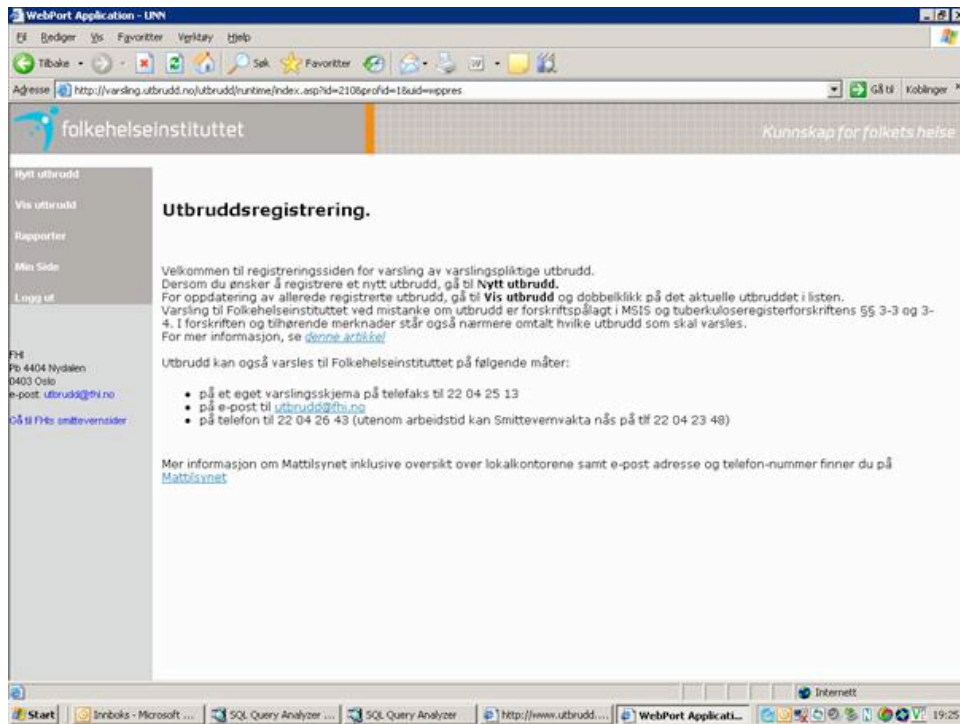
WebPort Application - UNN

Fil Rediger Vis Favoritter Verktøy Hjelp

Tilbake Søk Favoritter

Adresse http://varsling.utbrudd.no/utbrudd/runtime/index.asp?id=2108profid=1&uid=wppres

Gå til Koblinger

folkehelseinstituttet

Kunnskap for folkets helse

Nytt utbrudd

Vis utbrudd

Rapporter

Min Side

Logg ut

FHI
Pb 4404 Nydalen
0403 Oslo
e-post: utbrudd@fhi.no

Gå til FHIs smittevernsider

Utbruddsregistrering.

Velkommen til registreringssiden for varsling av varslingspliktige utbrudd.
Dersom du ønsker å registrere et nytt utbrudd, gå til **Nytt utbrudd.**
For oppdatering av allerede registrerte utbrudd, gå til **Vis utbrudd** og dobbelklikk på det aktuelle utbruddet i listen.
Varsling til Folkehelseinstituttet ved mistanke om utbrudd er forskriftspålagt i MSIS og tuberkuloseregisterforskriftens §§ 3-3 og 3-4. I forskriften og tilhørende merknader står også nærmere omtalt hvilke utbrudd som skal varsles.
For mer informasjon, se denne artikkel

Utbrudd kan også varsles til Folkehelseinstituttet på følgende måter:

• på et eget varslingsskjema på telefaks til 22 04 25 13
• på e-post til utbrudd@fhi.no
• på telefon til 22 04 26 43 (utenom arbeidstid kan Smittevernvakta nås på tlf 22 04 23 48)

Mer informasjon om Mattilsynet inklusive oversikt over lokalkontorene samt e-post adresse og telefon-nummer finner du på Mattilsynet

Internett

Start Innboks - Microsoft ... SQL Query Analyzer ... SQL Query Analyzer http://www.utbrudd.... WebPort Applicati... 19:25